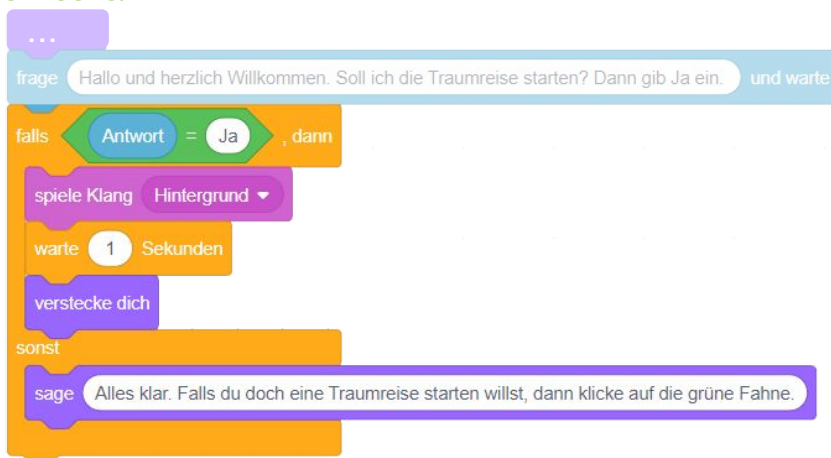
...

frage Hallo und herzlich Willkommen. Soll ich die Traumreise starten? Dann gib Ja ein. und warte

falls Antwort = Ja , dann

spiele Klang Hintergrund ▾

warte 1 Sekunden

verstecke dich

sonst

sage Alles klar. Falls du doch eine Traumreise starten willst, dann klicke auf die grüne Fahne.